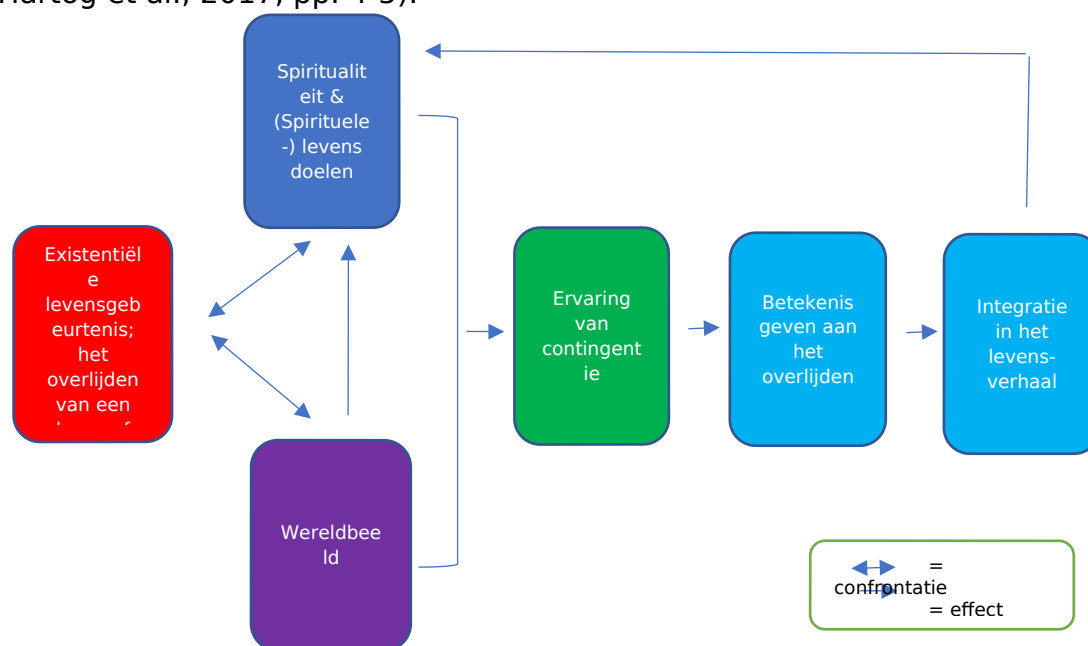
Hartog et al., 2017, pp. 4-5).

Spiritualiteit & (Spirituele-) levens doelen

Existentiële levensgebeurtenis; het overlijden van een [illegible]

Wereldbeeld

Ervaring van contingentie

Betekenis geven aan het overlijden

Integratie in het levens-verhaal

= confrontatie
= effect